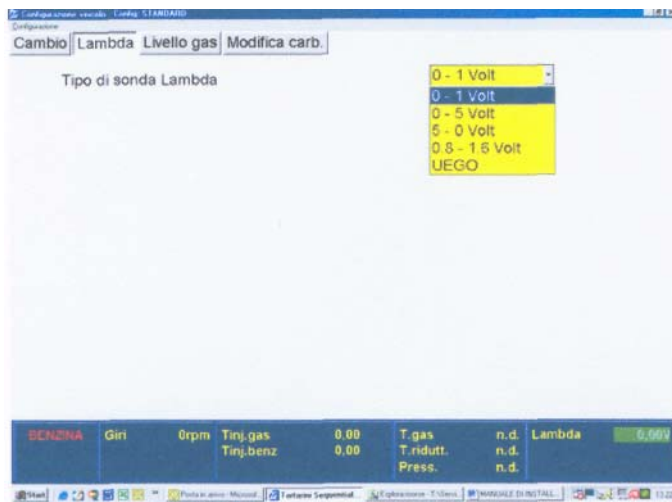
Configurazione veicolo Config. STANDARD
Configurazione
Cambio Lambda Livello gas Modifica carb.

Tipo di sonda Lambda

0 - 1 Volt
0 - 1 Volt
0 - 5 Volt
5 - 0 Volt
0.8 - 1.6 Volt
UEGO

BENZINA Giri 0rpm Tinj.gas 0,00 Tinj.benz 0,00 T.gas n.d. T.ridutt. n.d. Press. n.d. Lambda 0,00V

Start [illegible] Tartarini Sequential... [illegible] MANUALE DI INSTALL...